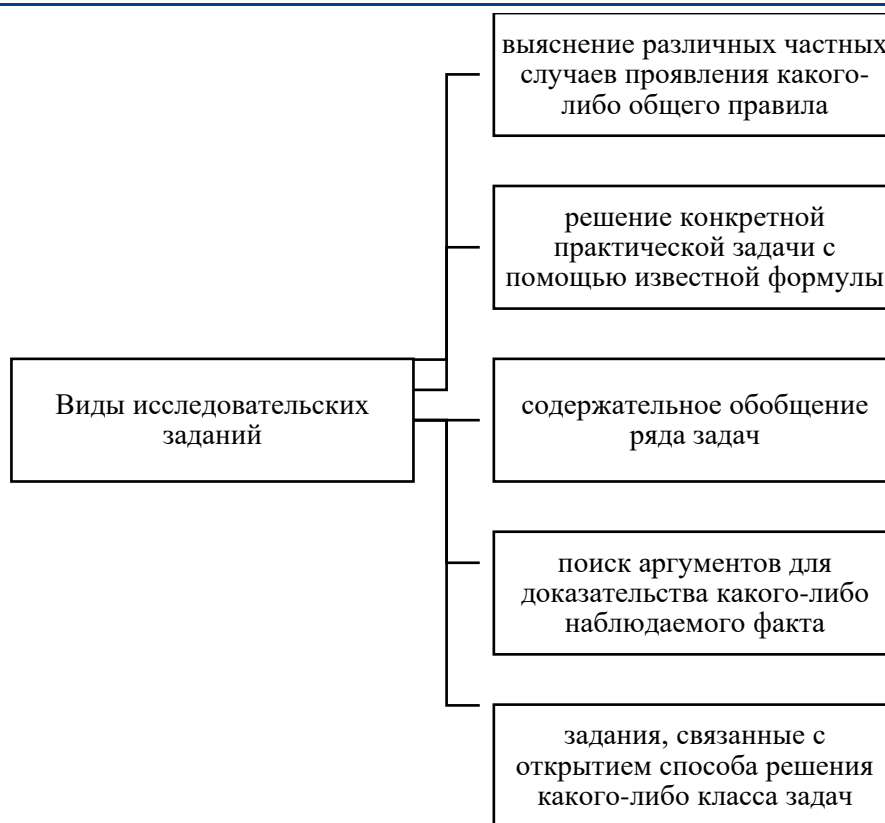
Виды исследовательских заданий

выяснение различных частных случаев проявления какого-либо общего правила

решение конкретной практической задачи с помощью известной формулы

содержательное обобщение ряда задач

поиск аргументов для доказательства какого-либо наблюдаемого факта

задания, связанные с открытием способа решения какого-либо класса задач